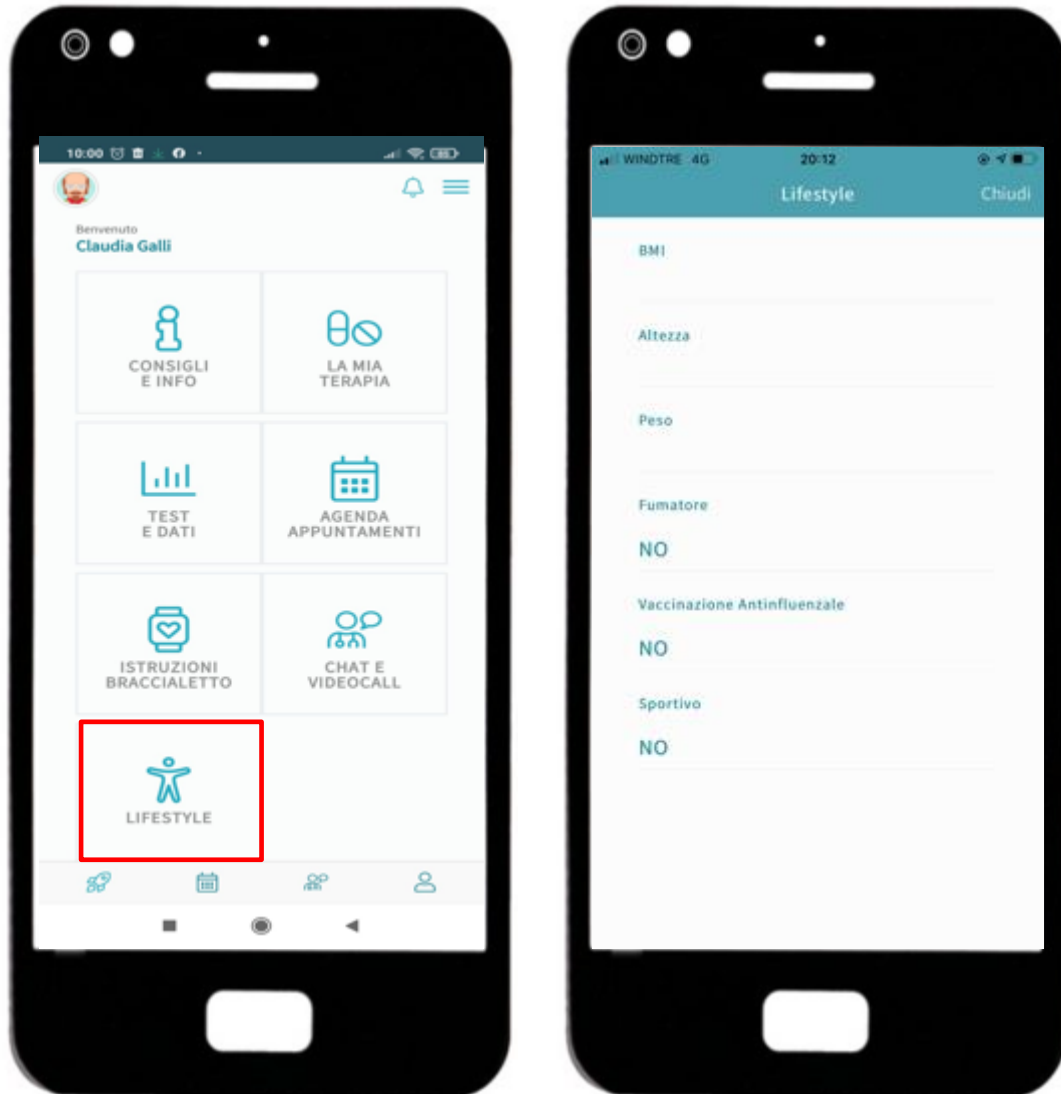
10:00

Benvenuto
Claudia Galli

CONSIGLI E INFO

LA MIA TERAPIA

TEST E DATI

AGENDA APPUNTAMENTI

ISTRUZIONI BRACCIALETTO

CHAT E VIDEOCALL

LIFESTYLE

WINDTRE 4G 20:12

Lifestyle Chiudi

BMI

Altezza

Peso

Fumatore

NO

Vaccinazione Antinfluenzale

NO

Sportivo

NO